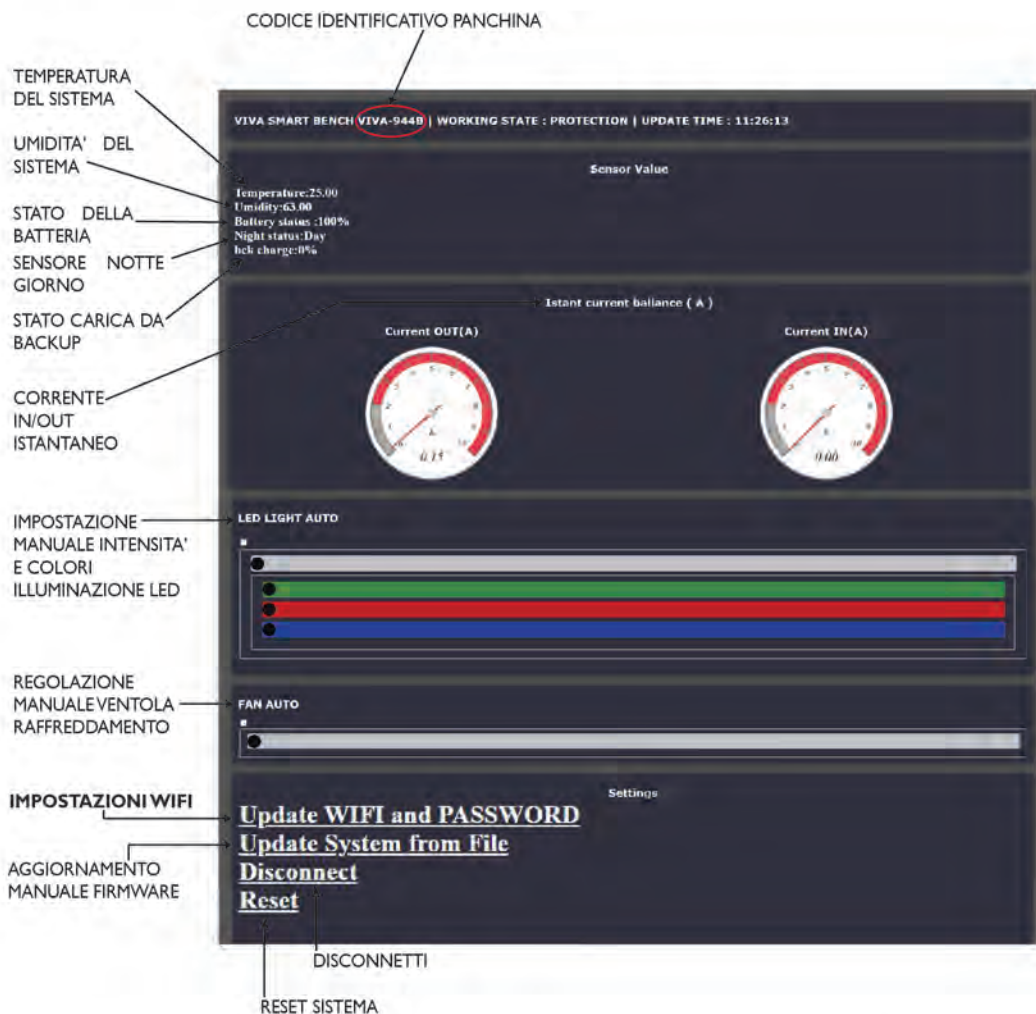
CODICE IDENTIFICATIVO PANCHINA

TEMPERATURA DEL SISTEMA

UMIDITA' DEL SISTEMA

STATO DELLA BATTERIA

SENSORE NOTTE GIORNO

STATO CARICA DA BACKUP

CORRENTE IN/OUT ISTANTANEO

VIVA SMART BENCH VIVA-9448 | WORKING STATE : PROTECTION | UPDATE TIME : 11:26:13

Sensor Value

Temperature:25.00
Umidity:63.00
Battery status :100%
Night status:Day
bck charge:0%

Istant current ballance ( A )

Current OUT(A)

0.15

Current IN(A)

0.00

IMPOSTAZIONE MANUALE INTENSITA' E COLORI ILLUMINAZIONE LED

LED LIGHT AUTO

REGOLAZIONE MANUALE VENTOLA RAFFREDDAMENTO

FAN AUTO

IMPOSTAZIONI WIFI

Settings

Update WIFI and PASSWORD
Update System from File
Disconnect
Reset

AGGIORNAMENTO MANUALE FIRMWARE

DISCONNETTI

RESET SISTEMA